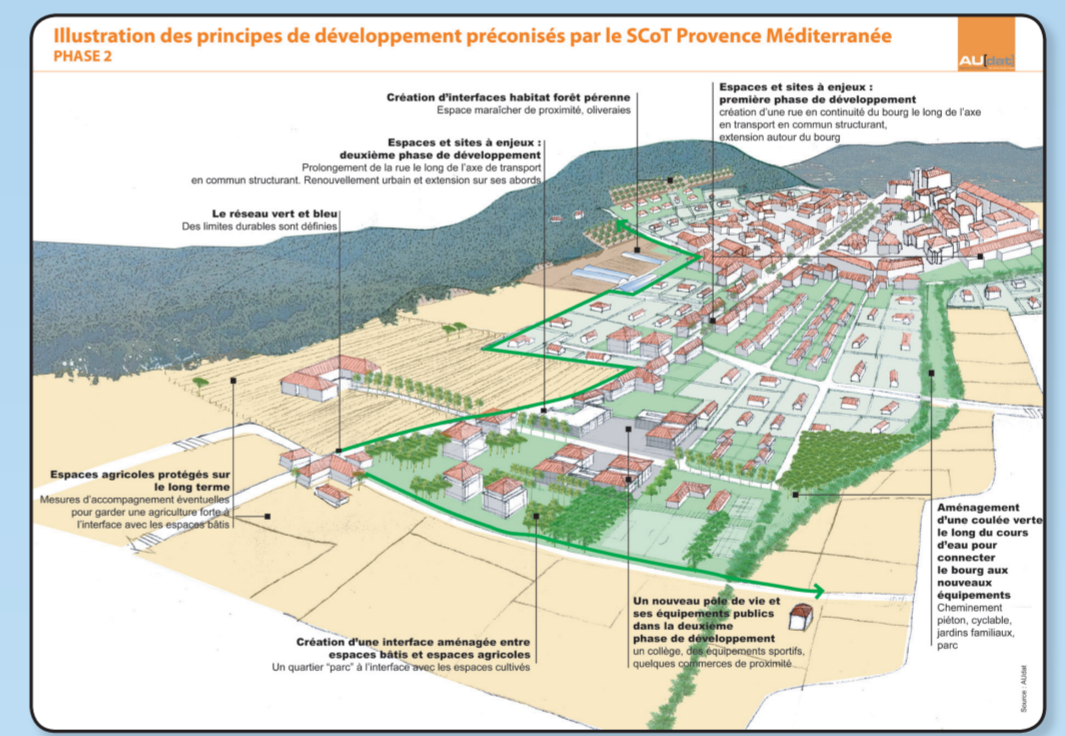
Illustration des principes de développement préconisés par le SCoT Provence Méditerranée
PHASE 2

AU[dat]

Création d'interfaces habitat forêt pérenne
Espace maraîcher de proximité, oliveraies

Espaces et sites à enjeux : première phase de développement
création d'une rue en continuité du bourg le long de l'axe en transport en commun structurant, extension autour du bourg

Espaces et sites à enjeux : deuxième phase de développement
Prolongement de la rue le long de l'axe de transport en commun structurant. Renouvellement urbain et extension sur ses abords

Le réseau vert et bleu
Des limites durables sont définies

Espaces agricoles protégés sur le long terme
Mesures d'accompagnement éventuelles pour garder une agriculture forte à l'interface avec les espaces bâtis

Aménagement d'une coulée verte le long du cours d'eau pour connecter le bourg aux nouveaux équipements
Cheminement piéton, cyclable, jardins familiaux, parc

Un nouveau pôle de vie et ses équipements publics dans la deuxième phase de développement
un collège, des équipements sportifs, quelques commerces de proximité

Création d'une interface aménagée entre espaces bâtis et espaces agricoles
Un quartier "parc" à l'interface avec les espaces cultivés

Source : AUdat